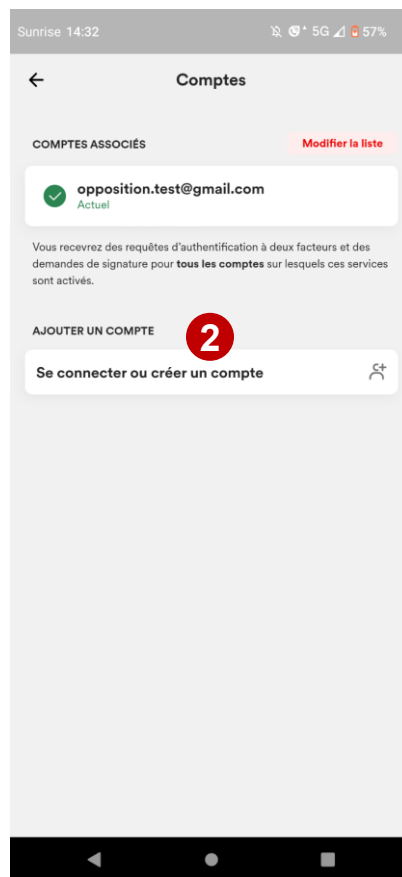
Sunrise 14:32 5G 57%

Comptes

COMPTES ASSOCIÉS

Modifier la liste

opposition.test@gmail.com
Actuel

Vous recevrez des requêtes d'authentification à deux facteurs et des demandes de signature pour **tous les comptes** sur lesquels ces services sont activés.

AJOUTER UN COMPTE

2

Se connecter ou créer un compte